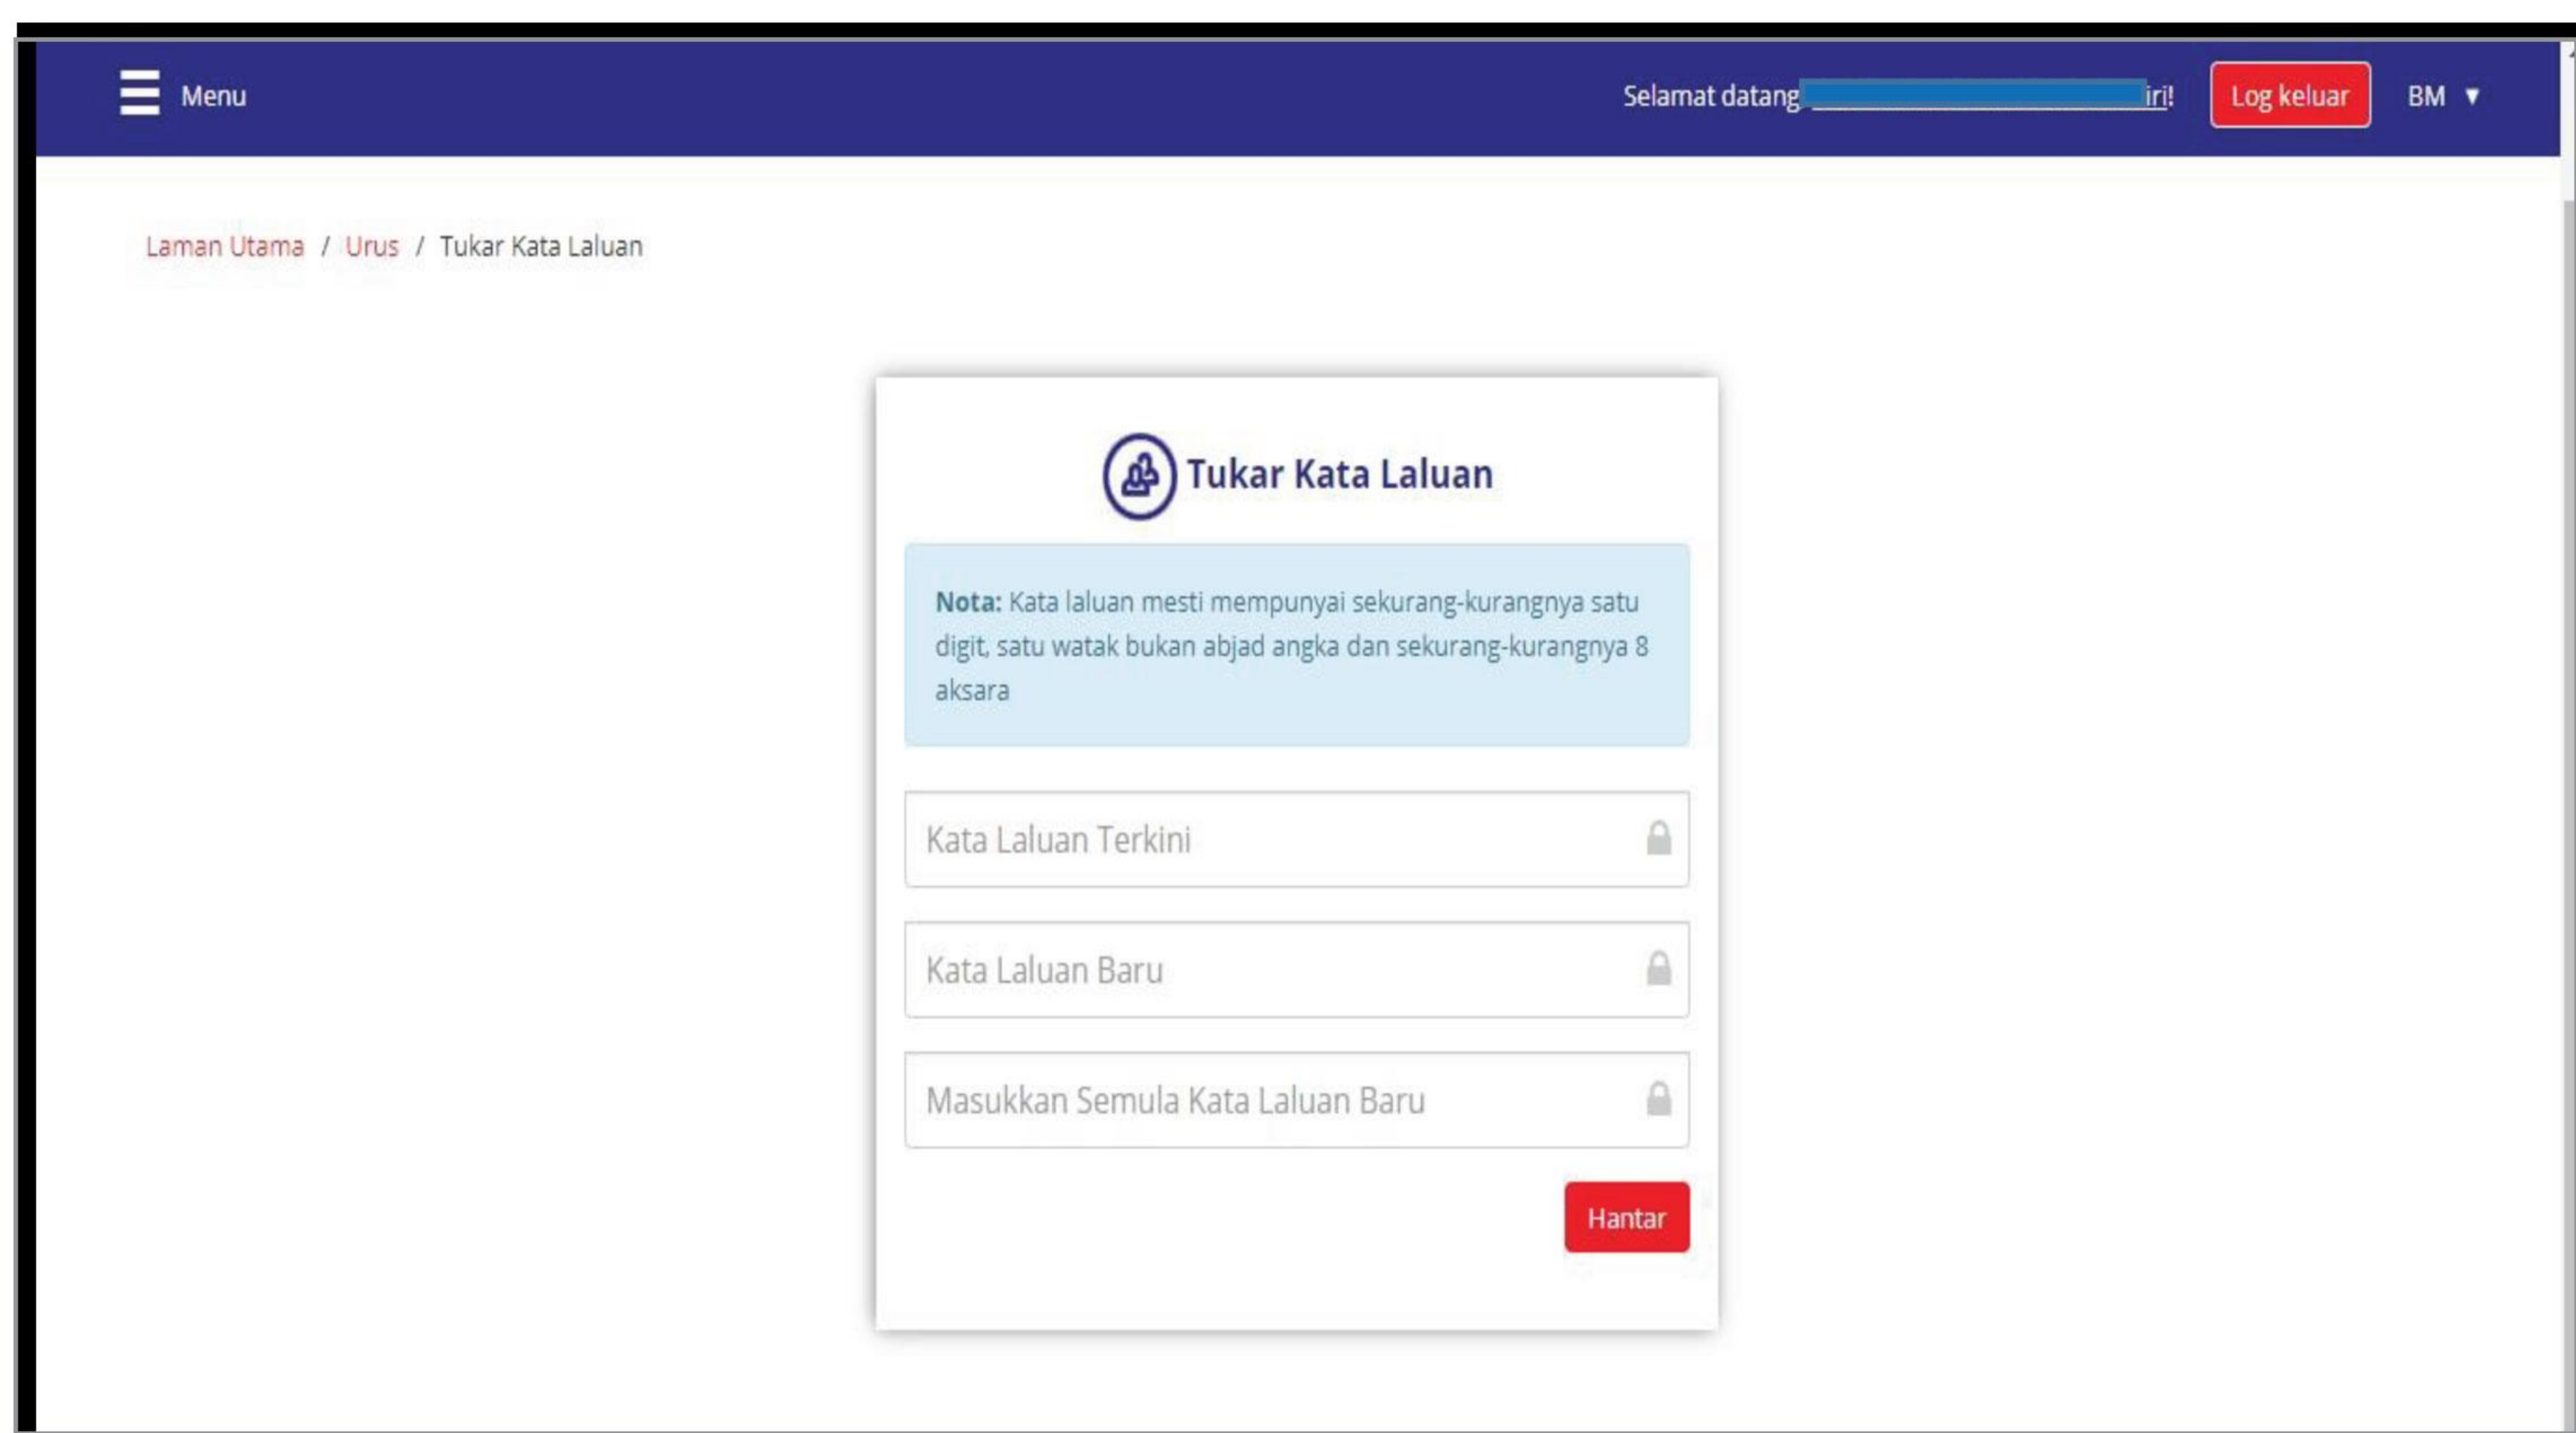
Menu

Selamat datang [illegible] iri!

Log keluar

BM ▼

Laman Utama / Urus / Tukar Kata Laluan

Tukar Kata Laluan

**Nota:** Kata laluan mesti mempunyai sekurang-kurangnya satu digit, satu watak bukan abjad angka dan sekurang-kurangnya 8 aksara

Kata Laluan Terkini

Kata Laluan Baru

Masukkan Semula Kata Laluan Baru

Hantar